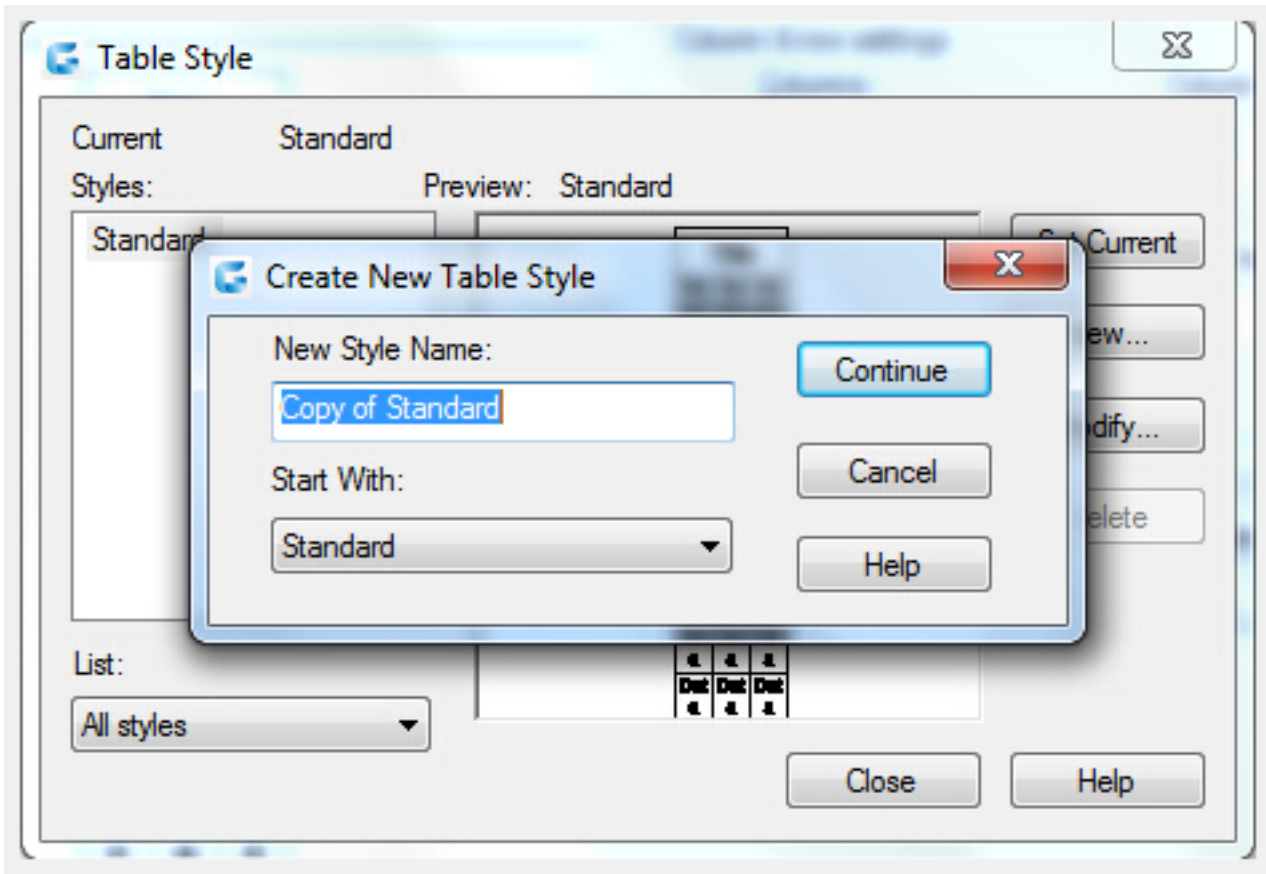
Table Style

Current Standard

Styles:

Preview: Standard

Standard

Set Current

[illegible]ew...

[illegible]odify...

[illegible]elete

Create New Table Style

New Style Name:

Copy of Standard

Start With:

Standard

Continue

Cancel

Help

Dat Dat Dat

List:

All styles

Close

Help